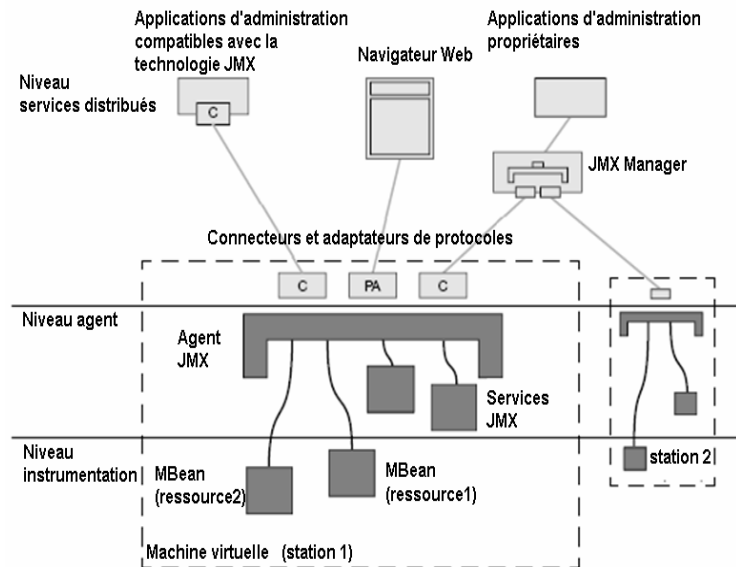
Applications d'administration compatibles avec la technologie JMX

Navigateur Web

Applications d'administration propriétaires

Niveau services distribués

C

JMX Manager

Connecteurs et adaptateurs de protocoles

C

PA

C

Niveau agent

Agent JMX

Services JMX

Niveau instrumentation

MBean (ressource2)

MBean (ressource1)

station 2

Machine virtuelle (station 1)